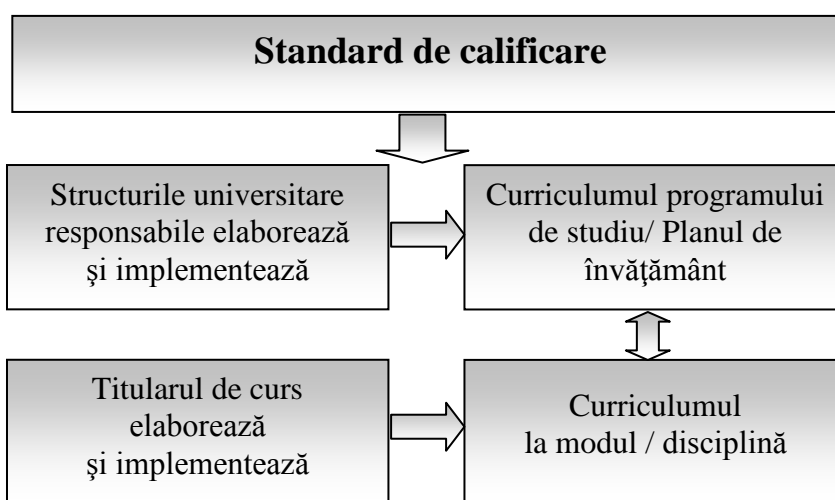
Standard de calificare

Structurile universitare responsabile elaborează şi implementează

Curriculumul programului de studiu/ Planul de învăţământ

Titularul de curs elaborează şi implementează

Curriculumul la modul / disciplină